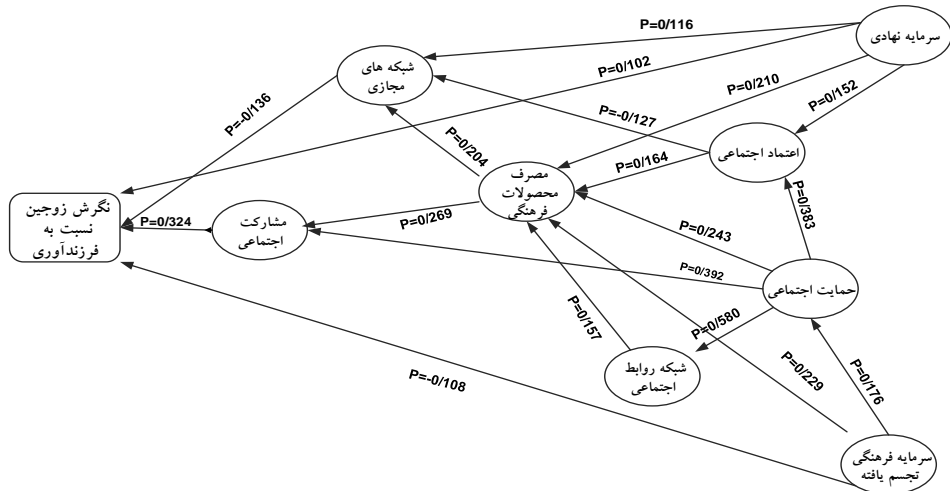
سرمایه نهادی

P=0/116

شبکه های مجازی

P=0/102

P=0/210

P=0/152

P=0/136

P=-0/127

اعتماد اجتماعی

P=0/204

P=0/164

مصرف محصولات فرهنگی

نگرش زوجین نسبت به فرزندآوری

P=0/324

مشارکت اجتماعی

P=0/269

P=0/383

P=0/243

P=0/392

حمایت اجتماعی

P=0/580

P=0/157

شبکه روابط اجتماعی

P=0/229

P=0/176

P=-0/108

سرمایه فرهنگی تجسم یافته